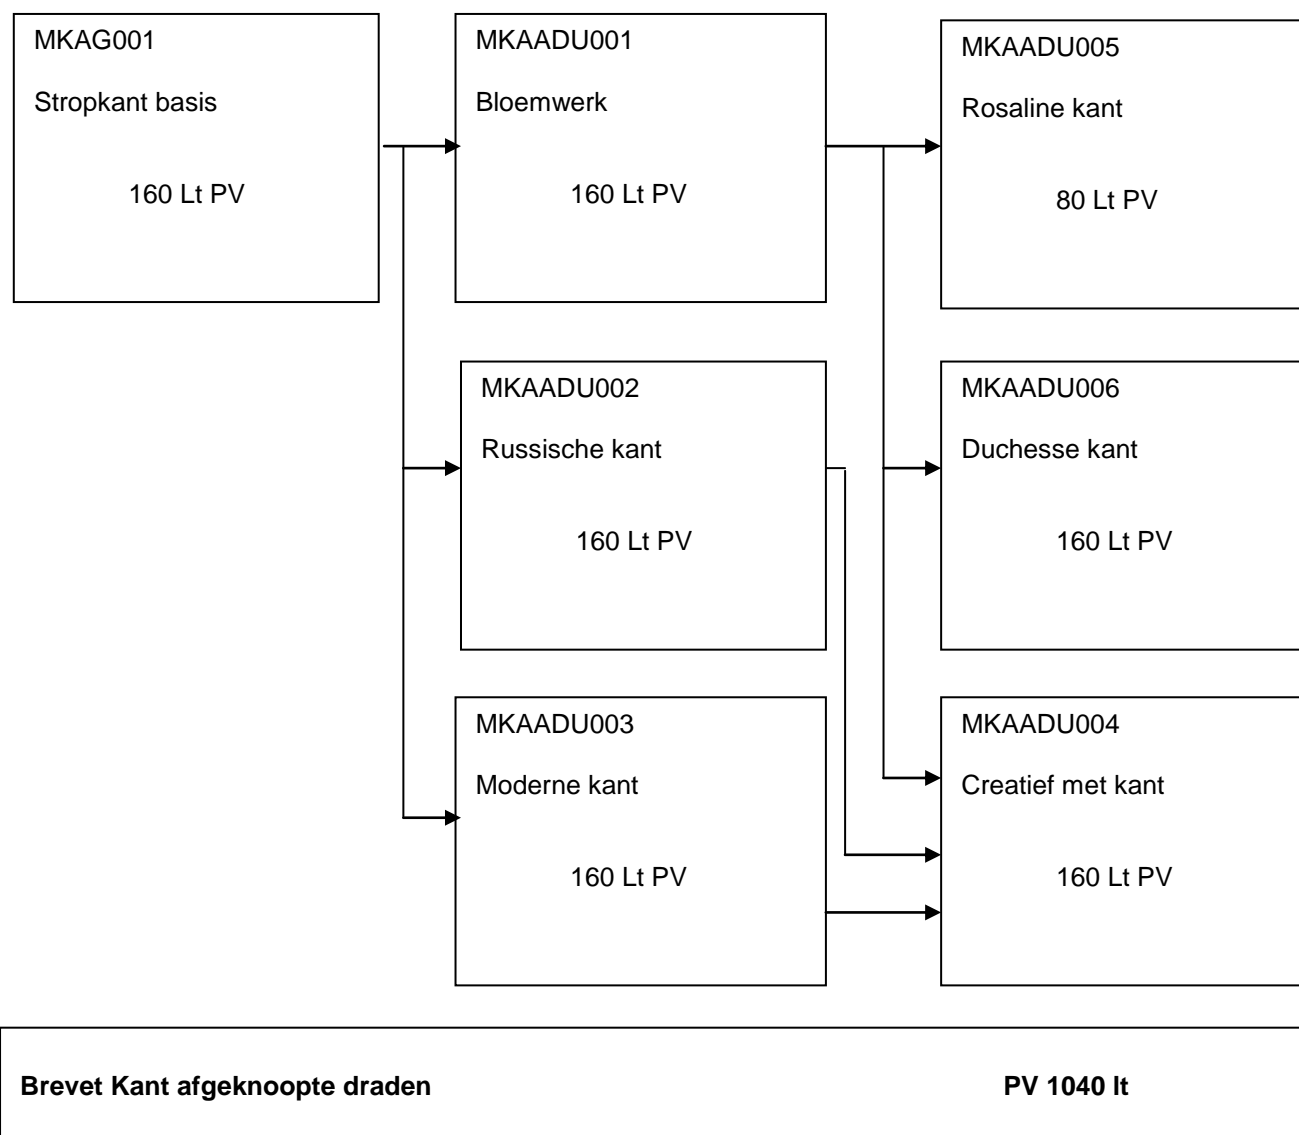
MKAG001

Stropkant basis

160 Lt PV

MKAADU001

Bloemwerk

160 Lt PV

MKAADU005

Rosaline kant

80 Lt PV

MKAADU002

Russische kant

160 Lt PV

MKAADU006

Duchesse kant

160 Lt PV

MKAADU003

Moderne kant

160 Lt PV

MKAADU004

Creatief met kant

160 Lt PV

**Brevet Kant afgeknoopte draden** **PV 1040 lt**